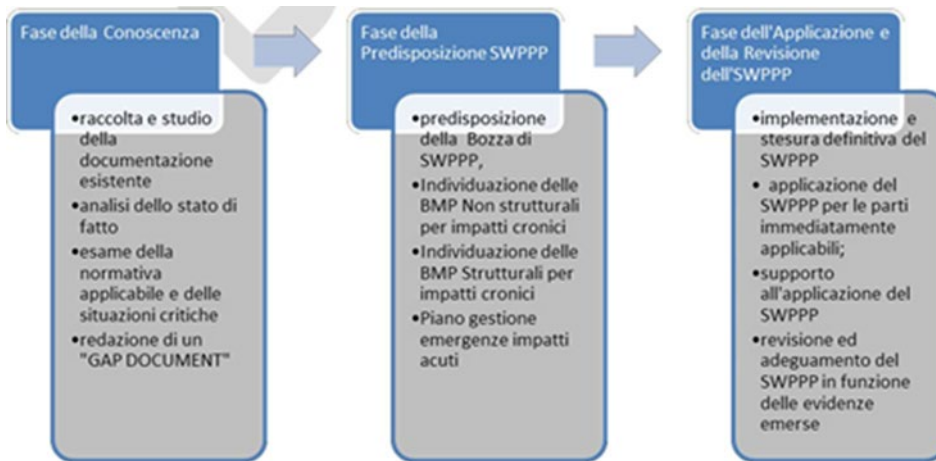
Fase della Conoscenza

•raccolta e studio della documentazione esistente
•analisi dello stato di fatto
•esame della normativa applicabile e delle situazioni critiche
•redazione di un "GAP DOCUMENT"

Fase della Predisposizione SWPPP

•predisposizione della Bozza di SWPPP,
•Individuazione delle BMP Non strutturali per impatti cronici
•Individuazione delle BMP Strutturali per impatti cronici
•Piano gestione emergenze impatti acuti

Fase dell'Applicazione e della Revisione dell'SWPPP

•implementazione e stesura definitiva del SWPPP
• applicazione del SWPPP per le parti immediatamente applicabili;
•supporto all'applicazione del SWPPP
•revisione ed adeguamento del SWPPP in funzione delle evidenze emerse